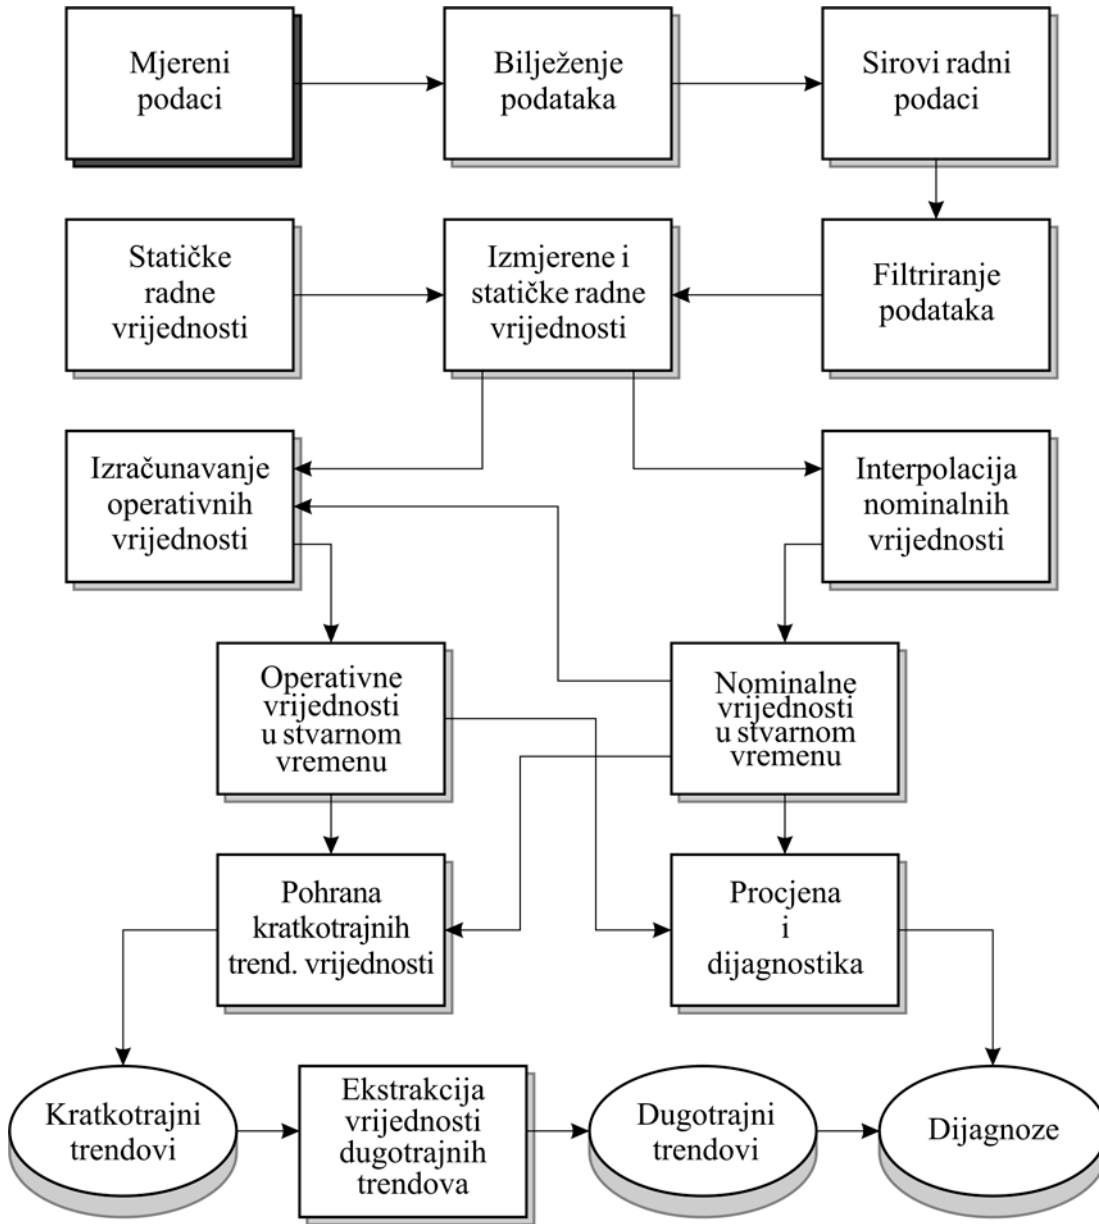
Mjereni podaci

Bilježenje podataka

Sirovi radni podaci

Statičke radne vrijednosti

Izmjerene i statičke radne vrijednosti

Filtriranje podataka

Izračunavanje operativnih vrijednosti

Interpolacija nominalnih vrijednosti

Operativne vrijednosti u stvarnom vremenu

Nominalne vrijednosti u stvarnom vremenu

Pohrana kratkotrajnih trend. vrijednosti

Procjena i dijagnostika

Kratkotrajni trendovi

Ekstrakcija vrijednosti dugotrajnih trendova

Dugotrajni trendovi

Dijagnoze